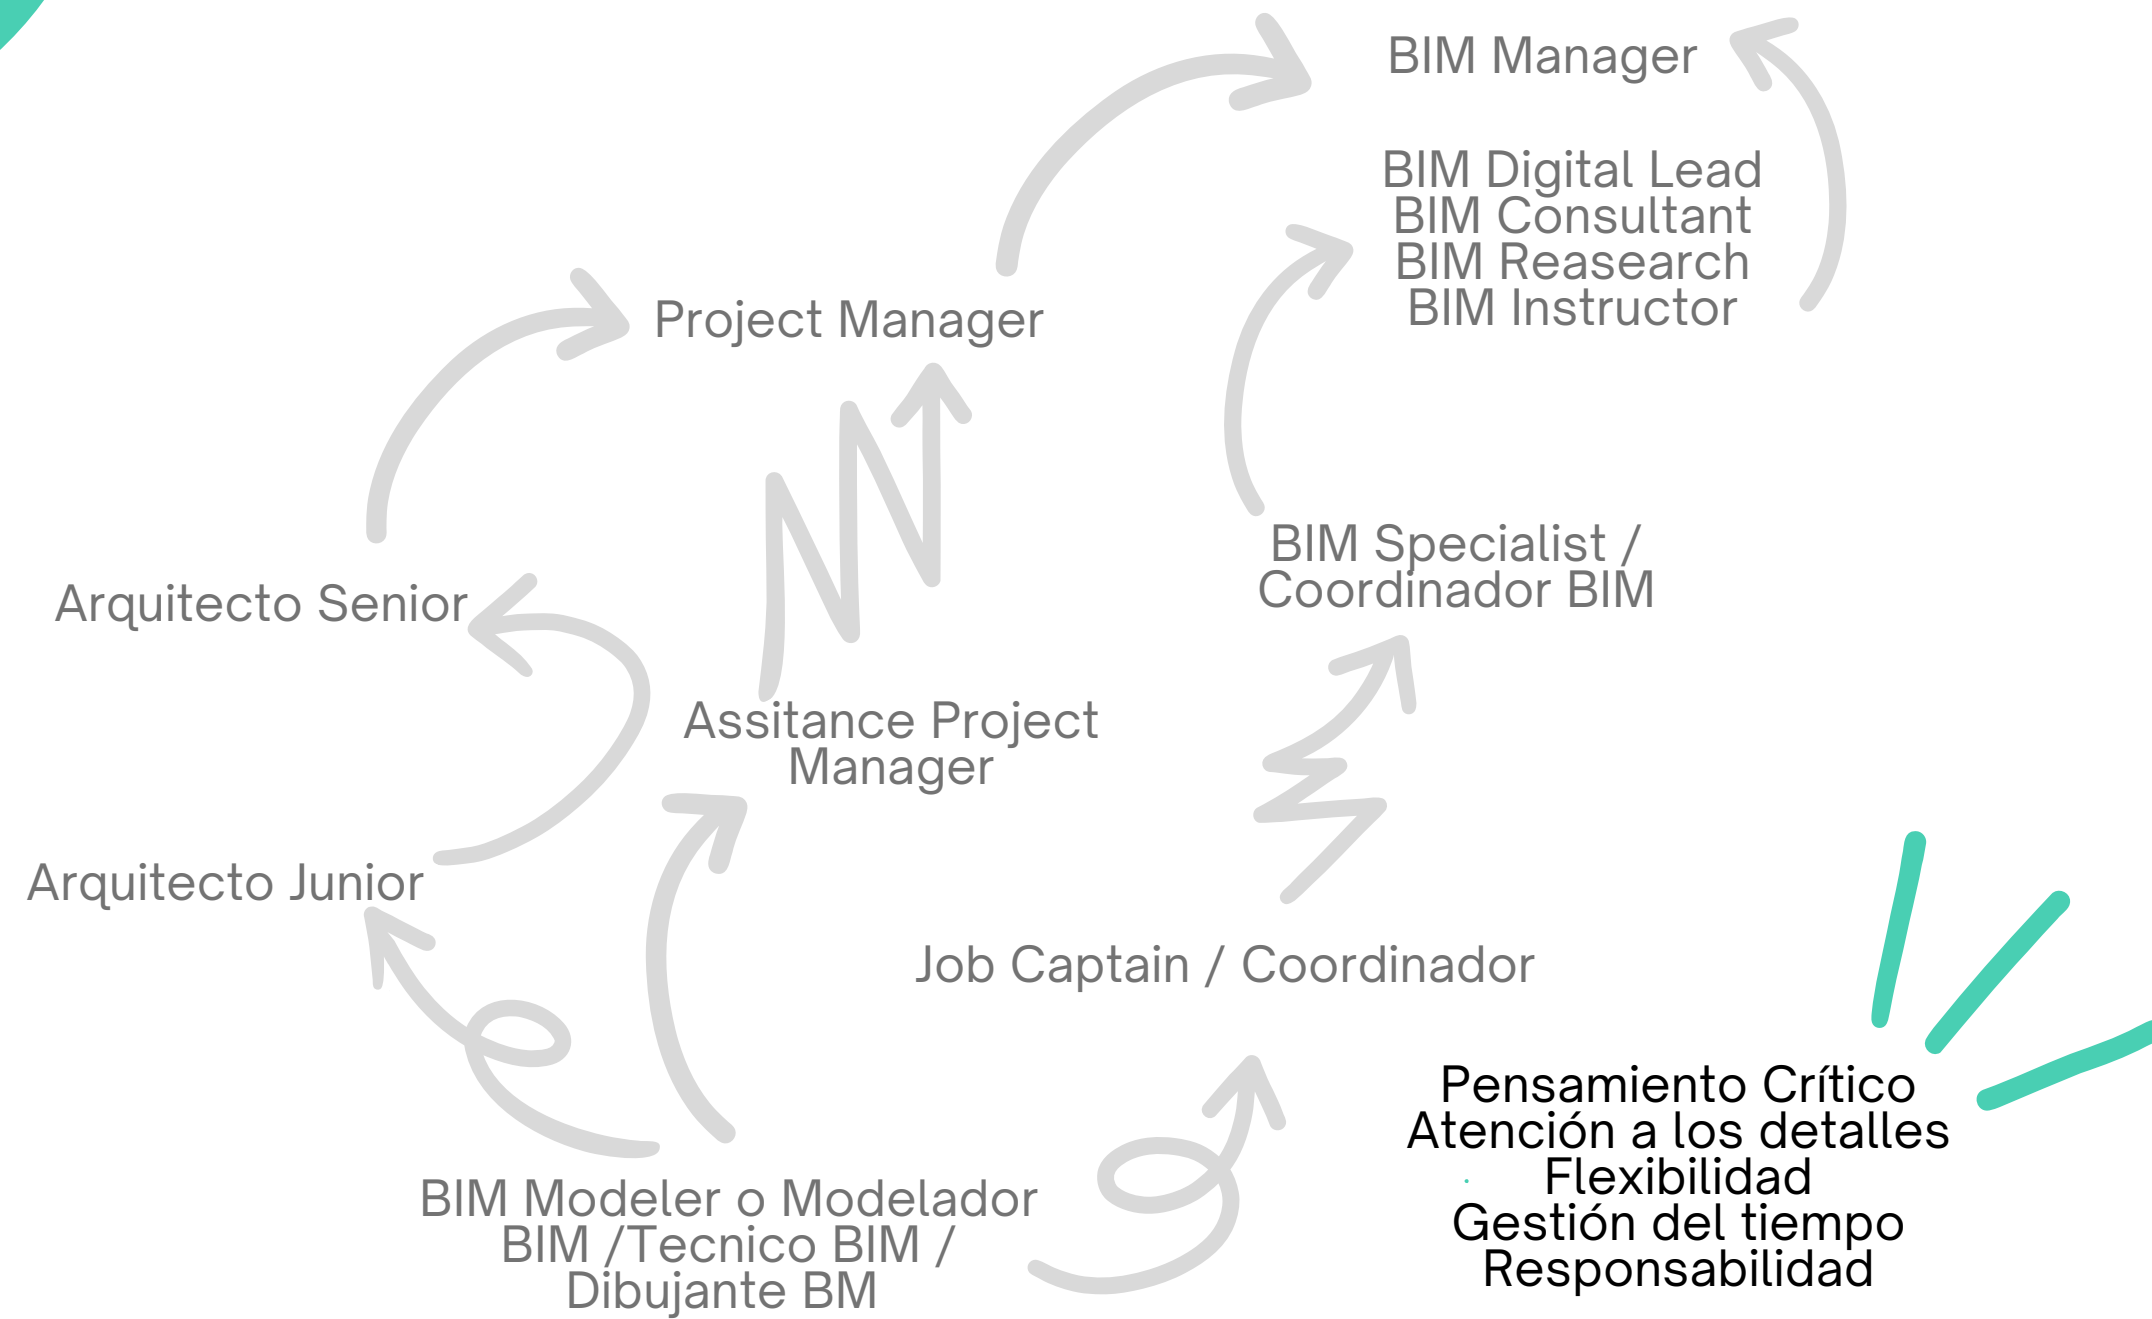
BIM Manager

BIM Digital Lead
BIM Consultant
BIM Reasearch
BIM Instructor

Project Manager

Arquitecto Senior

BIM Specialist / Coordinador BIM

Assitance Project Manager

Arquitecto Junior

Job Captain / Coordinador

BIM Modeler o Modelador BIM /Tecnico BIM / Dibujante BM

Pensamiento Crítico
Atención a los detalles
Flexibilidad
Gestión del tiempo
Responsabilidad